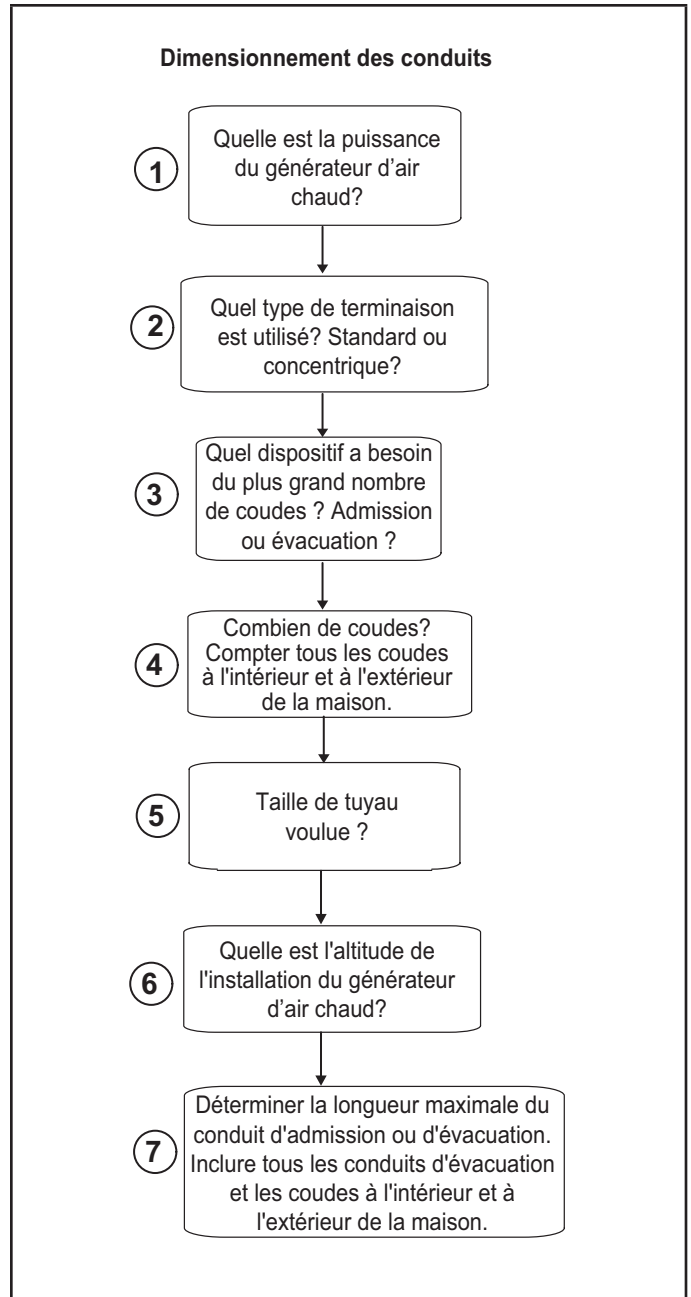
Dimensionnement des conduits

1

Quelle est la puissance du générateur d’air chaud?

2

Quel type de terminaison est utilisé? Standard ou concentrique?

3

Quel dispositif a besoin du plus grand nombre de coudes ? Admission ou évacuation ?

4

Combien de coudes? Compter tous les coudes à l'intérieur et à l'extérieur de la maison.

5

Taille de tuyau voulue ?

6

Quelle est l'altitude de l'installation du générateur d’air chaud?

7

Déterminer la longueur maximale du conduit d'admission ou d'évacuation. Inclure tous les conduits d'évacuation et les coudes à l'intérieur et à l'extérieur de la maison.